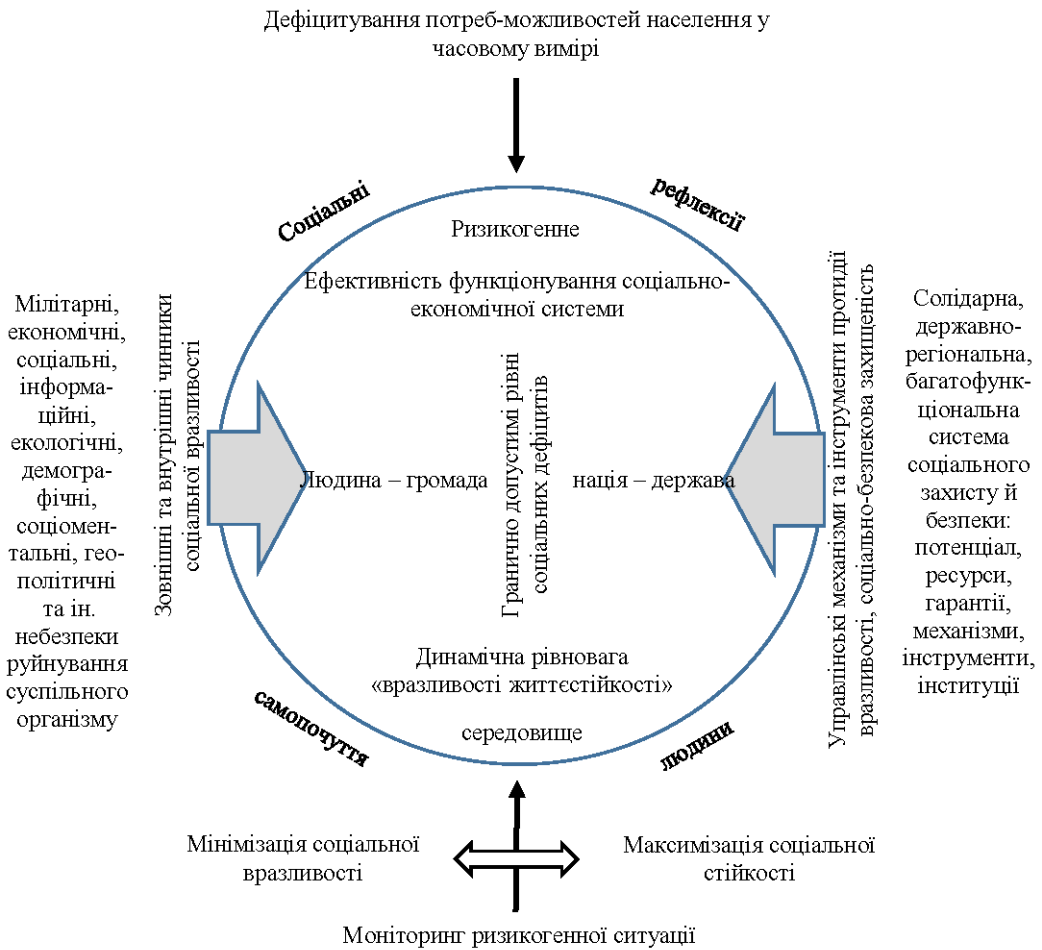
Дефіцитування потреб-можливостей населення у часовому вимірі

Соціальні

рефлексії

Ризикогенне

Ефективність функціонування соціально-економічної системи

Мілітарні, економічні, соціальні, інформаційні, екологічні, демографічні, соціоментальні, геополітичні та ін. небезпеки руйнування суспільного організму

Зовнішні та внутрішні чинники соціальної вразливості

Людина – громада

Гранично допустимі рівні соціальних дефіцитів

нація – держава

Управлінські механізми та інструменти протидії вразливості, соціально-безпекова захищеність

Солідарна, державно-регіональна, багатофункціональна система соціального захисту й безпеки: потенціал, ресурси, гарантії, механізми, інструменти, інституції

Динамічна рівновага «вразливості життєстійкості»

самопочуття

середовище

людини

Мінімізація соціальної вразливості

Максимізація соціальної стійкості

Моніторинг ризикогенної ситуації